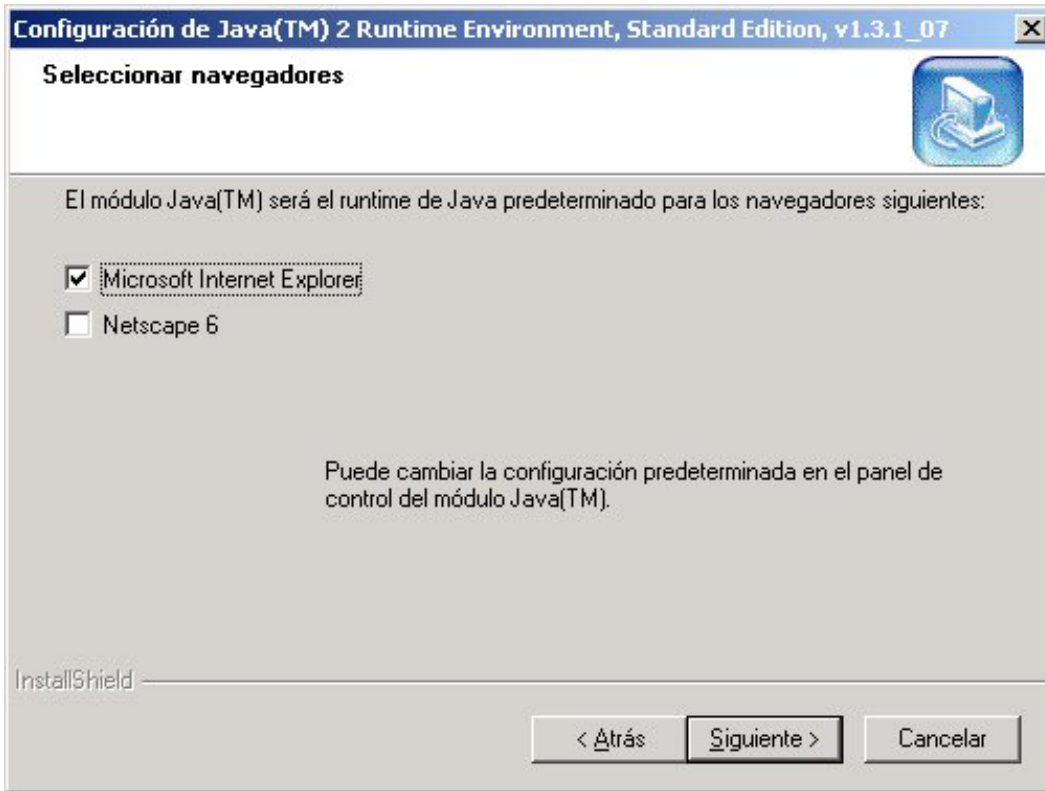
Configuración de Java(TM) 2 Runtime Environment, Standard Edition, v1.3.1_07

Seleccionar navegadores

El módulo Java(TM) será el runtime de Java predeterminado para los navegadores siguientes:

Microsoft Internet Explorer

Netscape 6

Puede cambiar la configuración predeterminada en el panel de control del módulo Java(TM).

InstallShield

< Atrás

Siguiente >

Cancelar